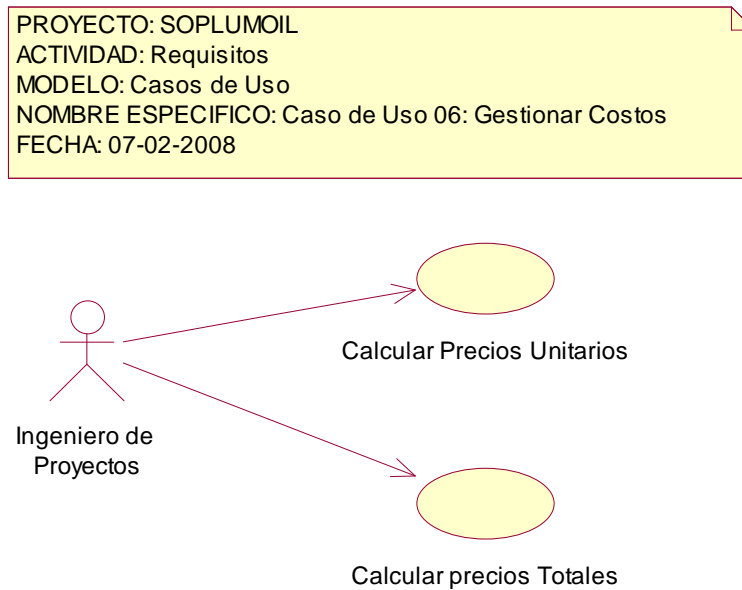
PROYECTO: SOPLUMOIL
ACTIVIDAD: Requisitos
MODELO: Casos de Uso
NOMBRE ESPECIFICO: Caso de Uso 06: Gestionar Costos
FECHA: 07-02-2008

Calcular Precios Unitarios

Ingeniero de Proyectos

Calcular precios Totales